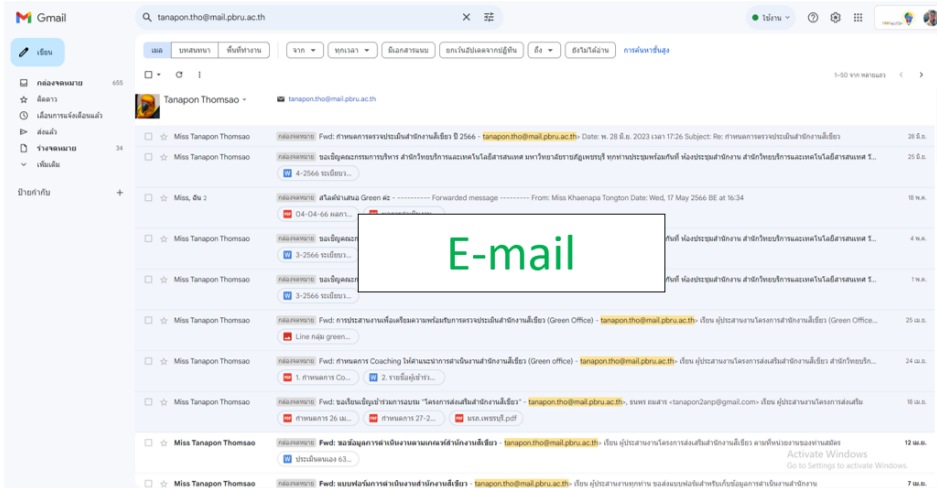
Gmail

tanapon.tho@mail.pbru.ac.th

ใช้งาน

เขียน

กล่องจดหมาย 655
ติดดาว
เลื่อนการแจ้งเตือนแล้ว
ส่งแล้ว
ร่างจดหมาย 34
เพิ่มเติม

ป้ายกำกับ +

เมล บุคคล พื้นที่ทำงาน | จาก ทุกเวลา มีเอกสารแนบ ยกเว้นอัปเดตจากปฏิทิน ถึง ยังไม่ได้อ่าน การค้นหาขั้นสูง

1–50 จาก หลายแถว

Tanapon Thomsao tanapon.tho@mail.pbru.ac.th

Miss Tanapon Thomsao | กล่องจดหมาย Fwd: กำหนดการตรวจประเมินสำนักงานสีเขียว ปี 2566 - tanapon.tho@mail.pbru.ac.th Date: พ. 28 มิ.ย. 2023 เวลา 17:26 Subject: Re: กำหนดการตรวจประเมินสำนักงานสีเขียว | 28 มิ.ย.

Miss Tanapon Thomsao | กล่องจดหมาย ขอเชิญคณะกรรมการบริหาร สำนักวิทยบริการและเทคโนโลยีสารสนเทศ มหาวิทยาลัยราชภัฏเพชรบุรี ทุกท่านประชุมพร้อมกันที่ ห้องประชุมสำนักงาน สำนักวิทยบริการและเทคโนโลยีสารสนเทศ ว... | 25 มิ.ย.
4-2566 ระเบียบ...

Miss, ฉัน 2 | สไลด์นำเสนอ Green ค่ะ - ---------- Forwarded message --------- From: Miss Khaenapa Tongton Date: Wed, 17 May 2566 BE at 16:34 | 18 พ.ค.
04-04-66 ผลการ...

Miss Tanapon Thomsao | กล่องจดหมาย ขอเชิญคณะ... ห้องประชุมสำนักงาน สำนักวิทยบริการและเทคโนโลยีสารสนเทศ ว... | 4 พ.ค.
3-2566 ระเบียบ...

E-mail

Miss Tanapon Thomsao | กล่องจดหมาย ขอเชิญคณะ... ห้องประชุมสำนักงาน สำนักวิทยบริการและเทคโนโลยีสารสนเทศ ว... | 1 พ.ค.
3-2566 ระเบียบ...

Miss Tanapon Thomsao | กล่องจดหมาย Fwd: การประสานงานเพื่อเตรียมความพร้อมรับการตรวจประเมินสำนักงานสีเขียว (Green Office) - tanapon.tho@mail.pbru.ac.th เรียน ผู้ประสานงานโครงการสำนักงานสีเขียว (Green Office... | 25 เม.ย.
Line กลุ่ม green...

Miss Tanapon Thomsao | กล่องจดหมาย Fwd: กำหนดการ Coaching ให้ตามแนวทางการดำเนินงานสำนักงานสีเขียว (Green office) - tanapon.tho@mail.pbru.ac.th เรียน ผู้ประสานงานโครงการส่งเสริมสำนักงานสีเขียว สำนักวิทยบริก... | 24 เม.ย.
1. กำหนดการ Co... 2. รายชื่อผู้เข้าร...

Miss Tanapon Thomsao | กล่องจดหมาย Fwd: ขอเรียนเชิญเข้าร่วมการอบรม "โครงการส่งเสริมสำนักงานสีเขียว" - tanapon.tho@mail.pbru.ac.th, ธนพร ถมเสา <tanapon2anp@gmail.com> เรียน ผู้ประสานงานโครงการส่งเสริม | 18 เม.ย.
กำหนดการ 26 เม... กำหนดการ 27-2... มรภ.เพชรบุรี.pdf

Miss Tanapon Thomsao | Fwd: ขอข้อมูลการดำเนินงานตามเกณฑ์สำนักงานสีเขียว - tanapon.tho@mail.pbru.ac.th เรียน ผู้ประสานงานโครงการส่งเสริมสำนักงานสีเขียว ตามที่หน่วยงานของท่านสมัคร | 12 เม.ย.
ประเมินตนเอง 63...

Miss Tanapon Thomsao | Fwd: แบบฟอร์มการดำเนินงานสำนักงานสีเขียว - tanapon.tho@mail.pbru.ac.th เรียน ผู้ประสานงานทุกท่าน ขอส่งแบบฟอร์มสำหรับเก็บข้อมูลการดำเนินงานสำนักงาน | 7 เม.ย.

Activate Windows
Go to Settings to activate Windows.